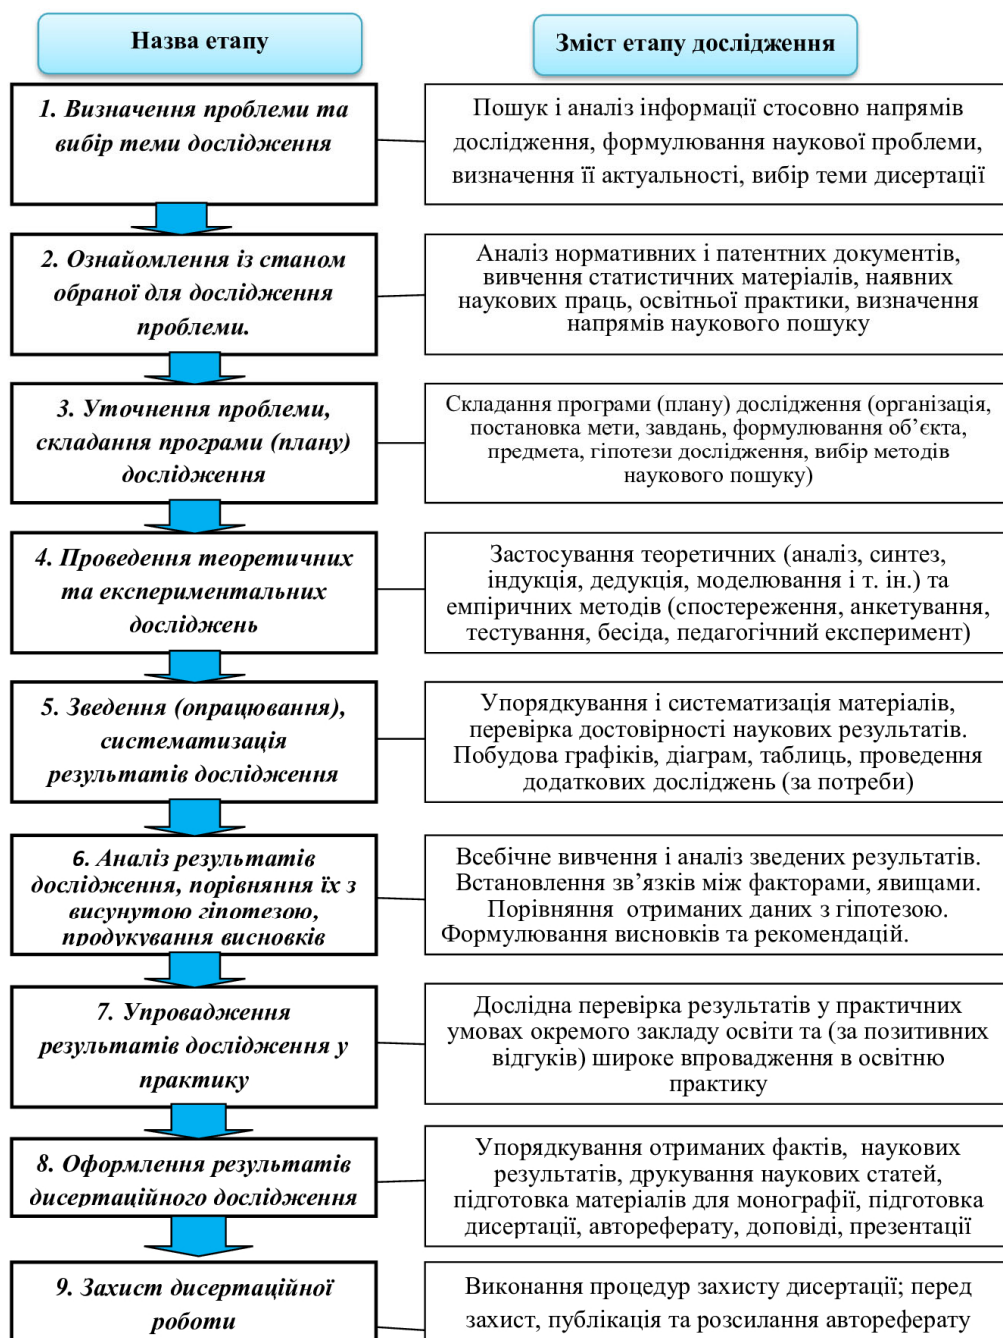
Назва етапу

Зміст етапу дослідження

1. Визначення проблеми та вибір теми дослідження

Пошук і аналіз інформації стосовно напрямів дослідження, формулювання наукової проблеми, визначення її актуальності, вибір теми дисертації

2. Ознайомлення із станом обраної для дослідження проблеми.

Аналіз нормативних і патентних документів, вивчення статистичних матеріалів, наявних наукових праць, освітньої практики, визначення напрямів наукового пошуку

3. Уточнення проблеми, складання програми (плану) дослідження

Складання програми (плану) дослідження (організація, постановка мети, завдань, формулювання об'єкта, предмета, гіпотези дослідження, вибір методів наукового пошуку)

4. Проведення теоретичних та експериментальних досліджень

Застосування теоретичних (аналіз, синтез, індукція, дедукція, моделювання і т. ін.) та емпіричних методів (спостереження, анкетування, тестування, бесіда, педагогічний експеримент)

5. Зведення (опрацювання), систематизація результатів дослідження

Упорядкування і систематизація матеріалів, перевірка достовірності наукових результатів. Побудова графіків, діаграм, таблиць, проведення додаткових досліджень (за потреби)

6. Аналіз результатів дослідження, порівняння їх з висунутою гіпотезою, продукування висновків

Всебічне вивчення і аналіз зведених результатів. Встановлення зв'язків між факторами, явищами. Порівняння отриманих даних з гіпотезою. Формулювання висновків та рекомендацій.

7. Упровадження результатів дослідження у практику

Дослідна перевірка результатів у практичних умовах окремого закладу освіти та (за позитивних відгуків) широке впровадження в освітню практику

8. Оформлення результатів дисертаційного дослідження

Упорядкування отриманих фактів, наукових результатів, друкування наукових статей, підготовка матеріалів для монографії, підготовка дисертації, автореферату, доповіді, презентації

9. Захист дисертаційної роботи

Виконання процедур захисту дисертації; перед захист, публікація та розсилання автореферату